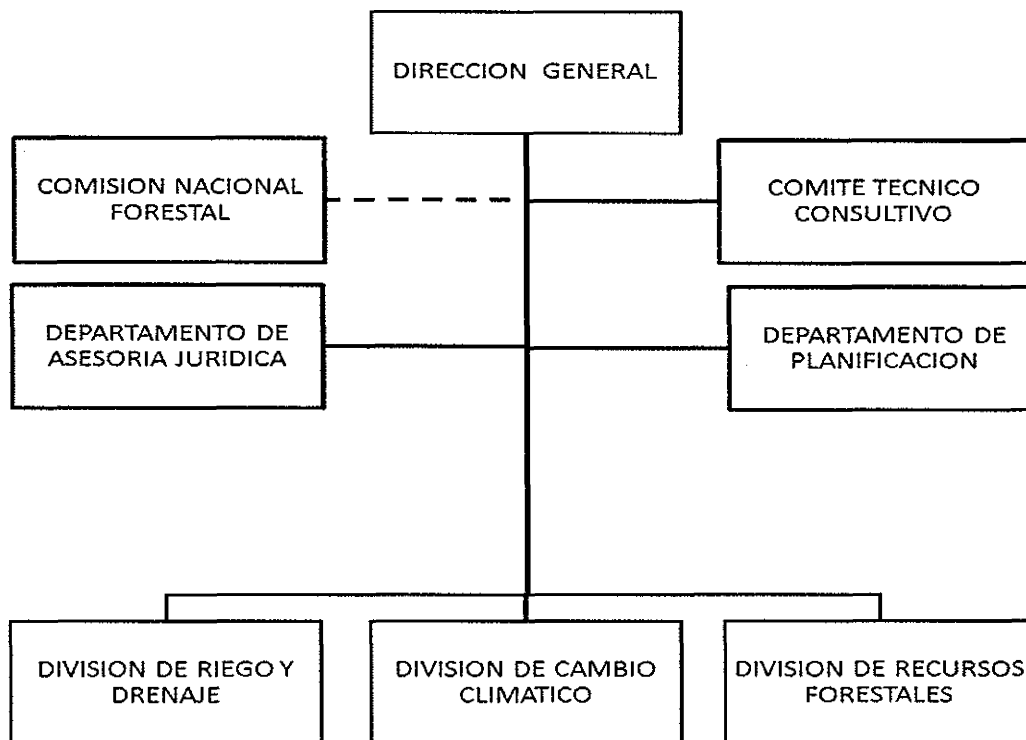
DIRECCION GENERAL

COMISION NACIONAL FORESTAL

COMITE TECNICO CONSULTIVO

DEPARTAMENTO DE ASESORIA JURIDICA

DEPARTAMENTO DE PLANIFICACION

DIVISION DE RIEGO Y DRENAJE

DIVISION DE CAMBIO CLIMATICO

DIVISION DE RECURSOS FORESTALES